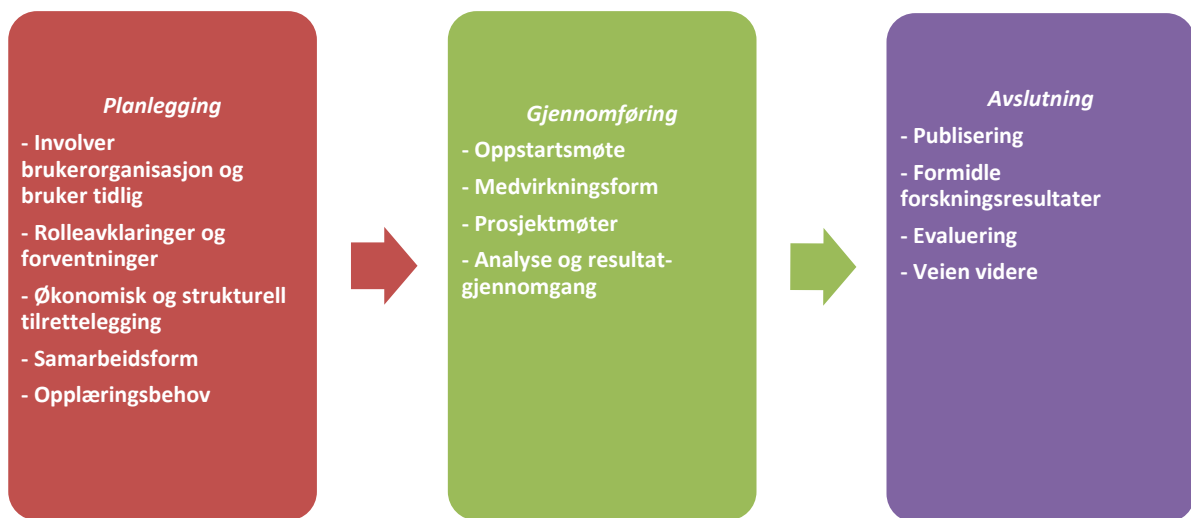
Planlegging

- Involver brukerorganisasjon og bruker tidlig

- Rolleavklaringer og forventninger

- Økonomisk og strukturell tilrettelegging

- Samarbeidsform

- Opplæringsbehov

Gjennomføring

- Oppstartsmøte

- Medvirkningsform

- Prosjektmøter

- Analyse og resultat-gjennomgang

Avslutning

- Publisering

- Formidle forskningsresultater

- Evaluering

- Veien videre